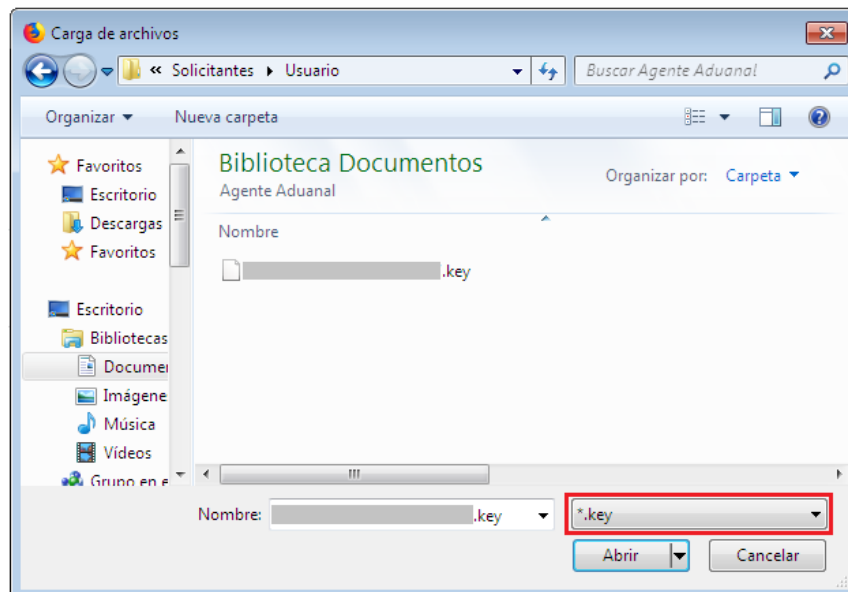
Carga de archivos

« Solicitantes ▸ Usuario

Buscar Agente Aduanal

Organizar ▾ Nueva carpeta

Favoritos
Escritorio
Descargas
Favoritos

Escritorio
Bibliotecas
Documer
Imágene
Música
Vídeos
Grupo en e

Biblioteca Documentos
Agente Aduanal

Organizar por: Carpeta ▾

Nombre

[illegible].key

Nombre: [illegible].key

*.key

Abrir

Cancelar